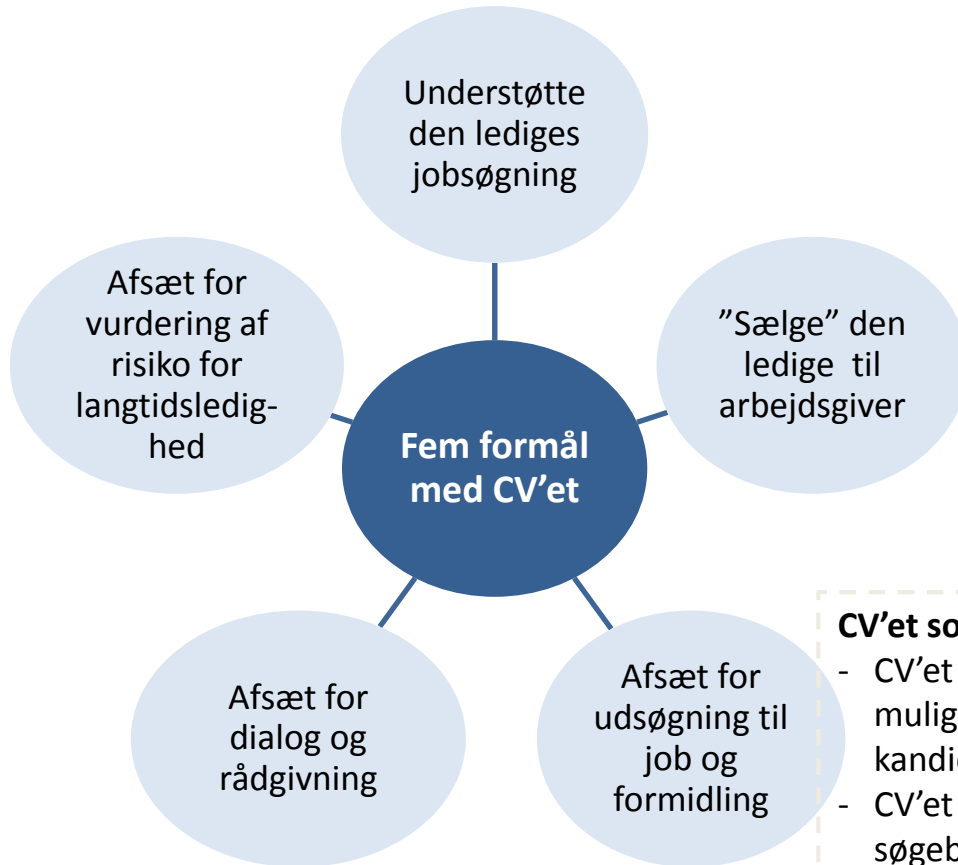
Understøtte den lediges jobsøgning

Afsæt for vurdering af risiko for langtidsledighed

"Sælge" den ledige til arbejdsgiver

Fem formål med CV'et

Afsæt for dialog og rådgivning

Afsæt for udsøgning til job og formidling

CV'et so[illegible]
- CV'et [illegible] mulig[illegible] kandi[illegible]
- CV'et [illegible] søgeb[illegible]